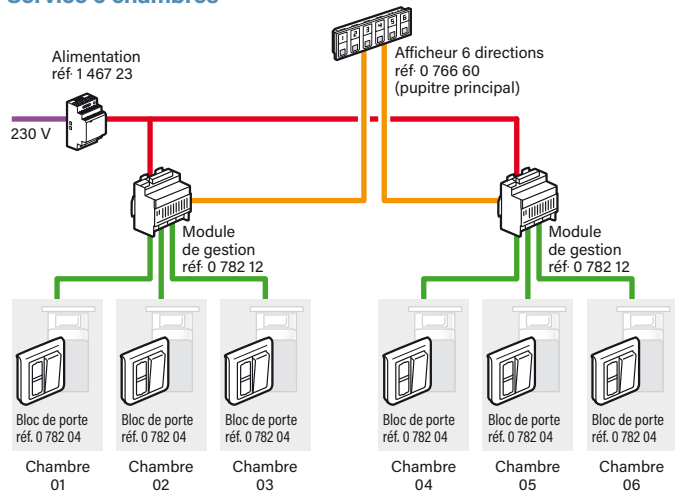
Service 6 chambres

Alimentation
réf· 1 467 23

230 V

Afficheur 6 directions
réf· 0 766 60
(pupitre principal)

1 2 3 4 5 6

Module
de gestion
réf· 0 782 12

Module
de gestion
réf· 0 782 12

Bloc de porte
réf. 0 782 04

Bloc de porte
réf. 0 782 04

Bloc de porte
réf. 0 782 04

Bloc de porte
réf. 0 782 04

Bloc de porte
réf. 0 782 04

Bloc de porte
réf. 0 782 04

Chambre
01

Chambre
02

Chambre
03

Chambre
04

Chambre
05

Chambre
06